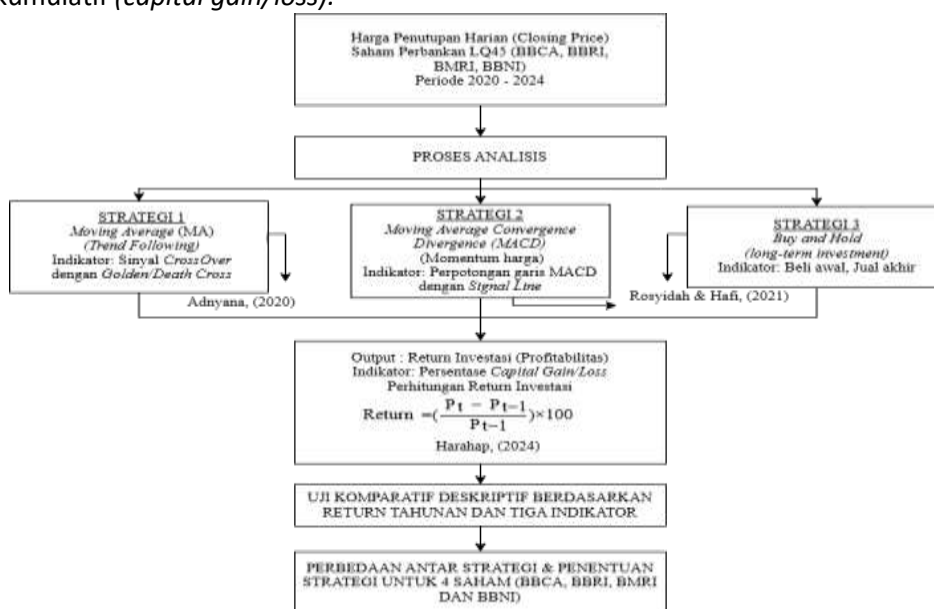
kumulatif (capital gain/loss).

Harga Penutupan Harian (Closing Price) Saham Perbankan LQ45 (BBCA, BBRI, BMRI, BBNI) Periode 2020 - 2024

PROSES ANALISIS

STRATEGI 1
Moving Average (MA) (Trend Following)
Indikator: Sinyal CrossOver dengan Golden/Death Cross

Adnyana, (2020)

STRATEGI 2
Moving Average Convergence Divergence (MACD)
(Momentum harga)
Indikator: Perpotongan garis MACD dengan Signal Line

STRATEGI 3
Buy and Hold
(long-term investment)
Indikator: Beli awal, Jual akhir

Rosyidah & Hafi, (2021)

Output : Return Investasi (Profitabilitas)
Indikator: Persentase Capital Gain/Loss
Perhitungan Return Investasi
Return $=(\frac{P_t - P_{t-1}}{P_{t-1}})\times 100$
Harahap, (2024)

UJI KOMPARATIF DESKRIPTIF BERDASARKAN RETURN TAHUNAN DAN TIGA INDIKATOR

PERBEDAAN ANTAR STRATEGI & PENENTUAN STRATEGI UNTUK 4 SAHAM (BBCA, BBRI, BMRI DAN BBNI)